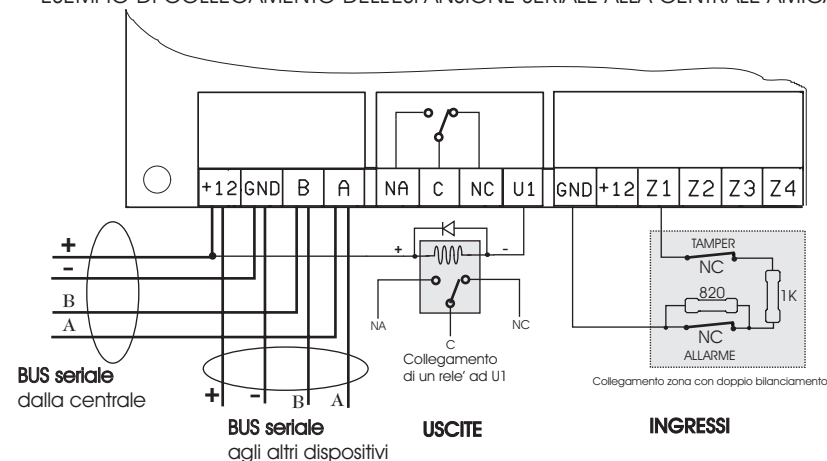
ESEMPIO DI COLLEGAMENTO DELL'ESPANSIONE SERIALE ALLA CENTRALE AMICA

+12 GND B A

NA C NC U1

GND +12 Z1 Z2 Z3 Z4

+
-
B
A

+ -

NA C NC

Collegamento di un rele' ad U1

TAMPER
NC
820
1K
NC
ALLARME

Collegamento zona con doppio bilanciamento

BUS seriale
dalla centrale

+ - B A

BUS seriale
agli altri dispositivi

USCITE

INGRESSI